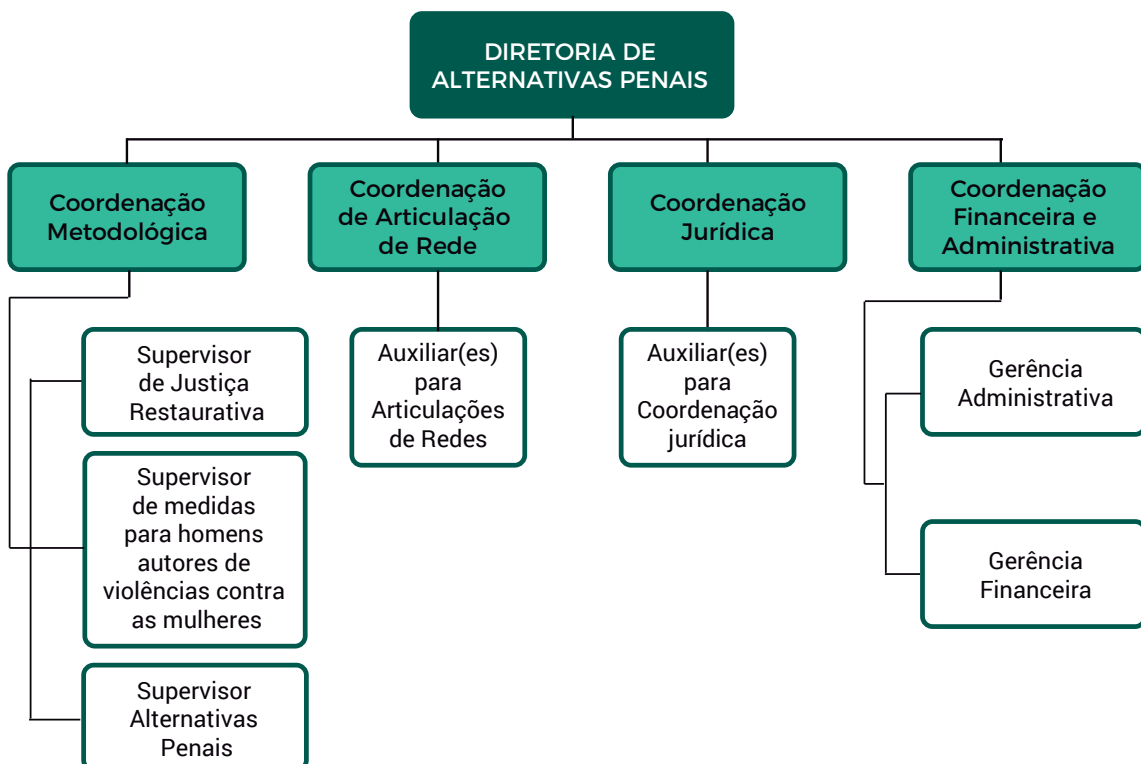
DIRETORIA DE ALTERNATIVAS PENAIS

Coordenação Metodológica

Coordenação de Articulação de Rede

Coordenação Jurídica

Coordenação Financeira e Administrativa

Supervisor de Justiça Restaurativa

Supervisor de medidas para homens autores de violências contra as mulheres

Supervisor Alternativas Penais

Auxiliar(es) para Articulações de Redes

Auxiliar(es) para Coordenação jurídica

Gerência Administrativa

Gerência Financeira